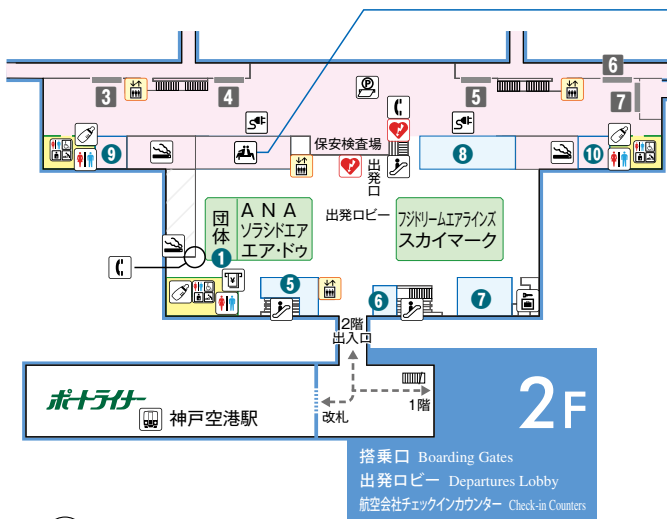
3
4
5
6
7
9
10
8
保安検査場
出発口
出発ロビー
団体
ANA
ソラシドエア
エア・ドゥ
1
フジドリームエアラインズ
スカイマーク
5
6
7
2階
出入口
ポートライナー
神戸空港駅
改札
1階
2F
搭乗口 Boarding Gates
出発ロビー Departures Lobby
航空会社チェックインカウンター Check-in Counters